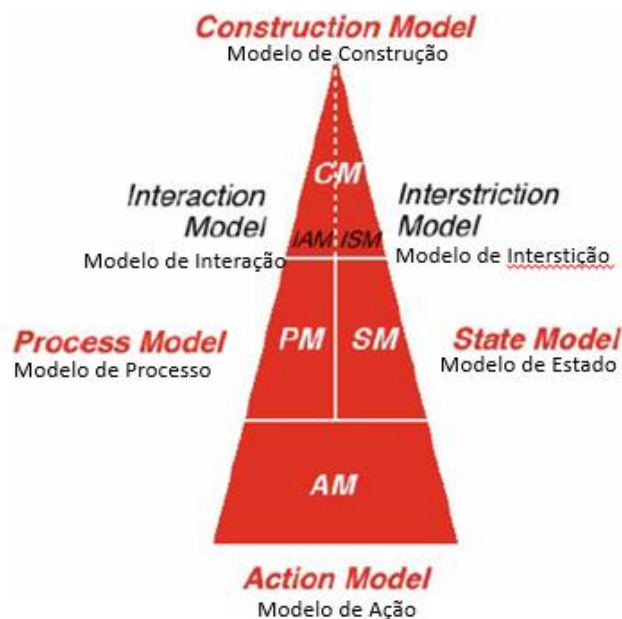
Construction Model
Modelo de Construção

CM

Interaction Model
Modelo de Interação

IAM ISM

Interstriction Model
Modelo de Interstição

Process Model
Modelo de Processo

PM SM

State Model
Modelo de Estado

AM

Action Model
Modelo de Ação